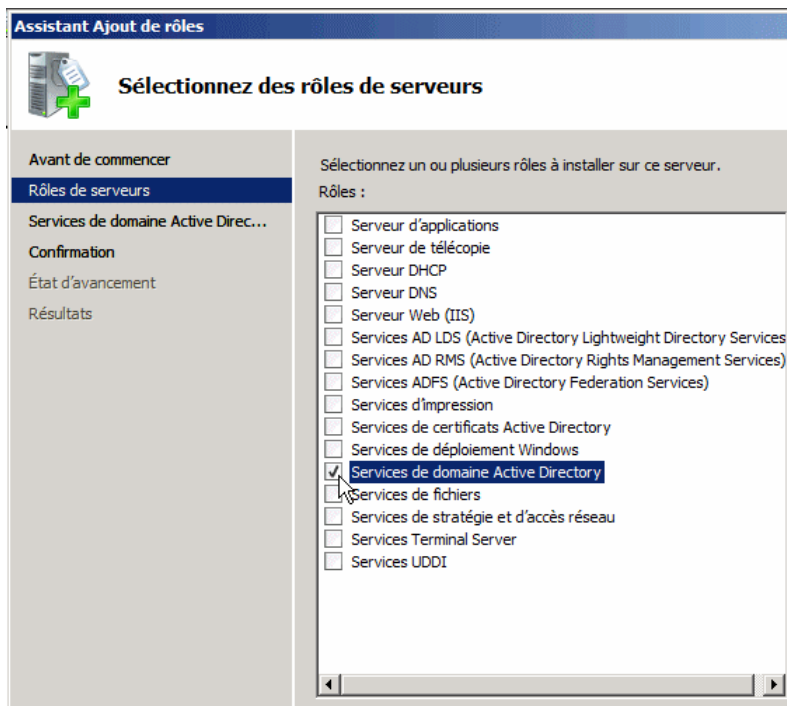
Assistant Ajout de rôles

Sélectionnez des rôles de serveurs

Avant de commencer
Rôles de serveurs
Services de domaine Active Direc...
Confirmation
État d'avancement
Résultats

Sélectionnez un ou plusieurs rôles à installer sur ce serveur.
Rôles :

Serveur d'applications
Serveur de télécopie
Serveur DHCP
Serveur DNS
Serveur Web (IIS)
Services AD LDS (Active Directory Lightweight Directory Services
Services AD RMS (Active Directory Rights Management Services)
Services ADFS (Active Directory Federation Services)
Services d'impression
Services de certificats Active Directory
Services de déploiement Windows
Services de domaine Active Directory
Services de fichiers
Services de stratégie et d'accès réseau
Services Terminal Server
Services UDDI